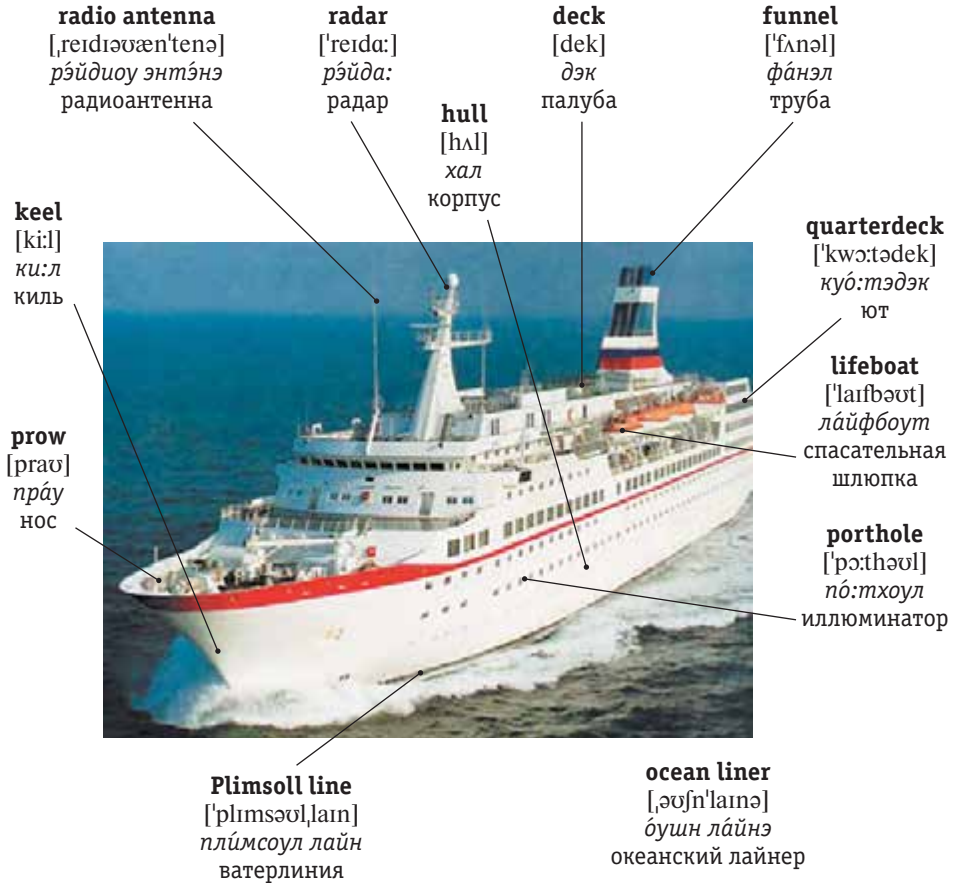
**radio antenna**
[ˌreɪdɪəʊæn'tenə]
*рэ́йдиоу энтэ́нэ*
радиоантенна

**radar**
['reɪdɑː]
*рэ́йда:*
радар

**deck**
[dek]
*дэк*
палуба

**funnel**
['fʌnəl]
*фа́нэл*
труба

**hull**
[hʌl]
*хал*
корпус

**keel**
[kiːl]
*ки:л*
киль

**quarterdeck**
['kwɔːtədek]
*куо́:тэдэк*
ют

**lifeboat**
['laɪfbəʊt]
*ла́йфбоут*
спасательная шлюпка

**prow**
[praʊ]
*пра́у*
нос

**porthole**
['pɔːthəʊl]
*по́:тхоул*
иллюминатор

**Plimsoll line**
['plɪmsəʊlˌlaɪn]
*плы́мсоул лайн*
ватерлиния

**ocean liner**
[ˌəʊʃn'laɪnə]
*о́ушн ла́йнэ*
океанский лайнер